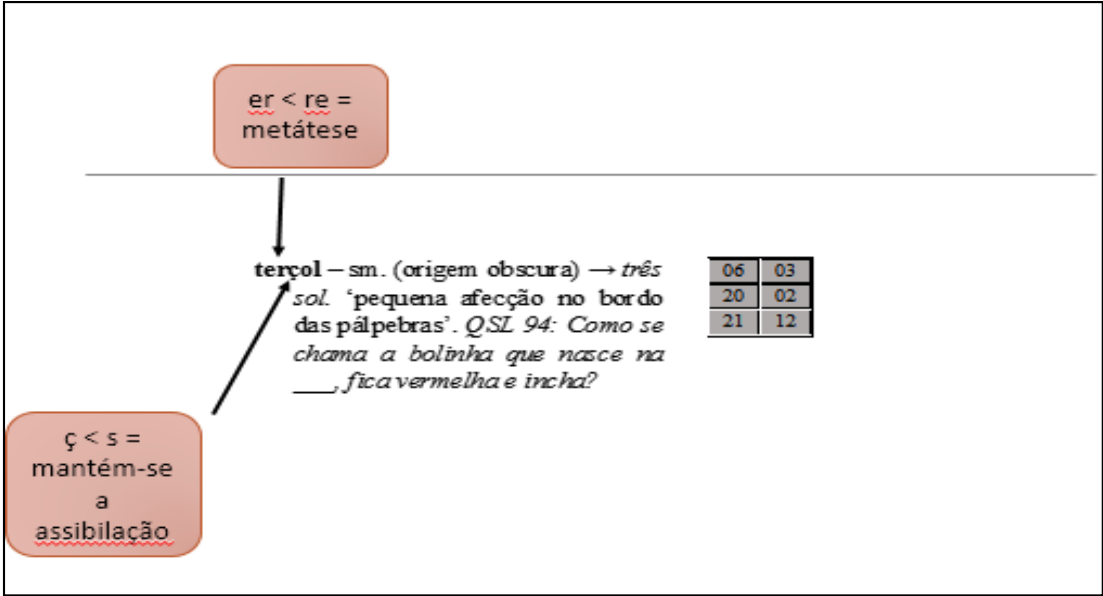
er < re = metátese

terçol – sm. (origem obscura) → *três sol.* 'pequena afecção no bordo das pálpebras'. *QSL 94: Como se chama a bolinha que nasce na \_\_\_\_, fica vermelha e incha?*

| 06 | 03 |
|---|---|
| 20 | 02 |
| 21 | 12 |

ç < s = mantém-se a assibilação